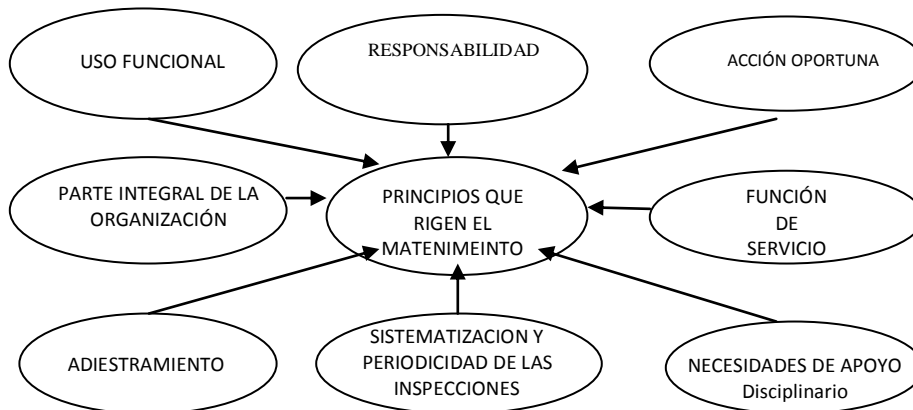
USO FUNCIONAL

RESPONSABILIDAD

ACCIÓN OPORTUNA

PARTE INTEGRAL DE LA ORGANIZACIÓN

PRINCIPIOS QUE RIGEN EL MATENIMEINTO

FUNCIÓN DE SERVICIO

ADIESTRAMIENTO

SISTEMATIZACION Y PERIODICIDAD DE LAS INSPECCIONES

NECESIDADES DE APOYO Disciplinario